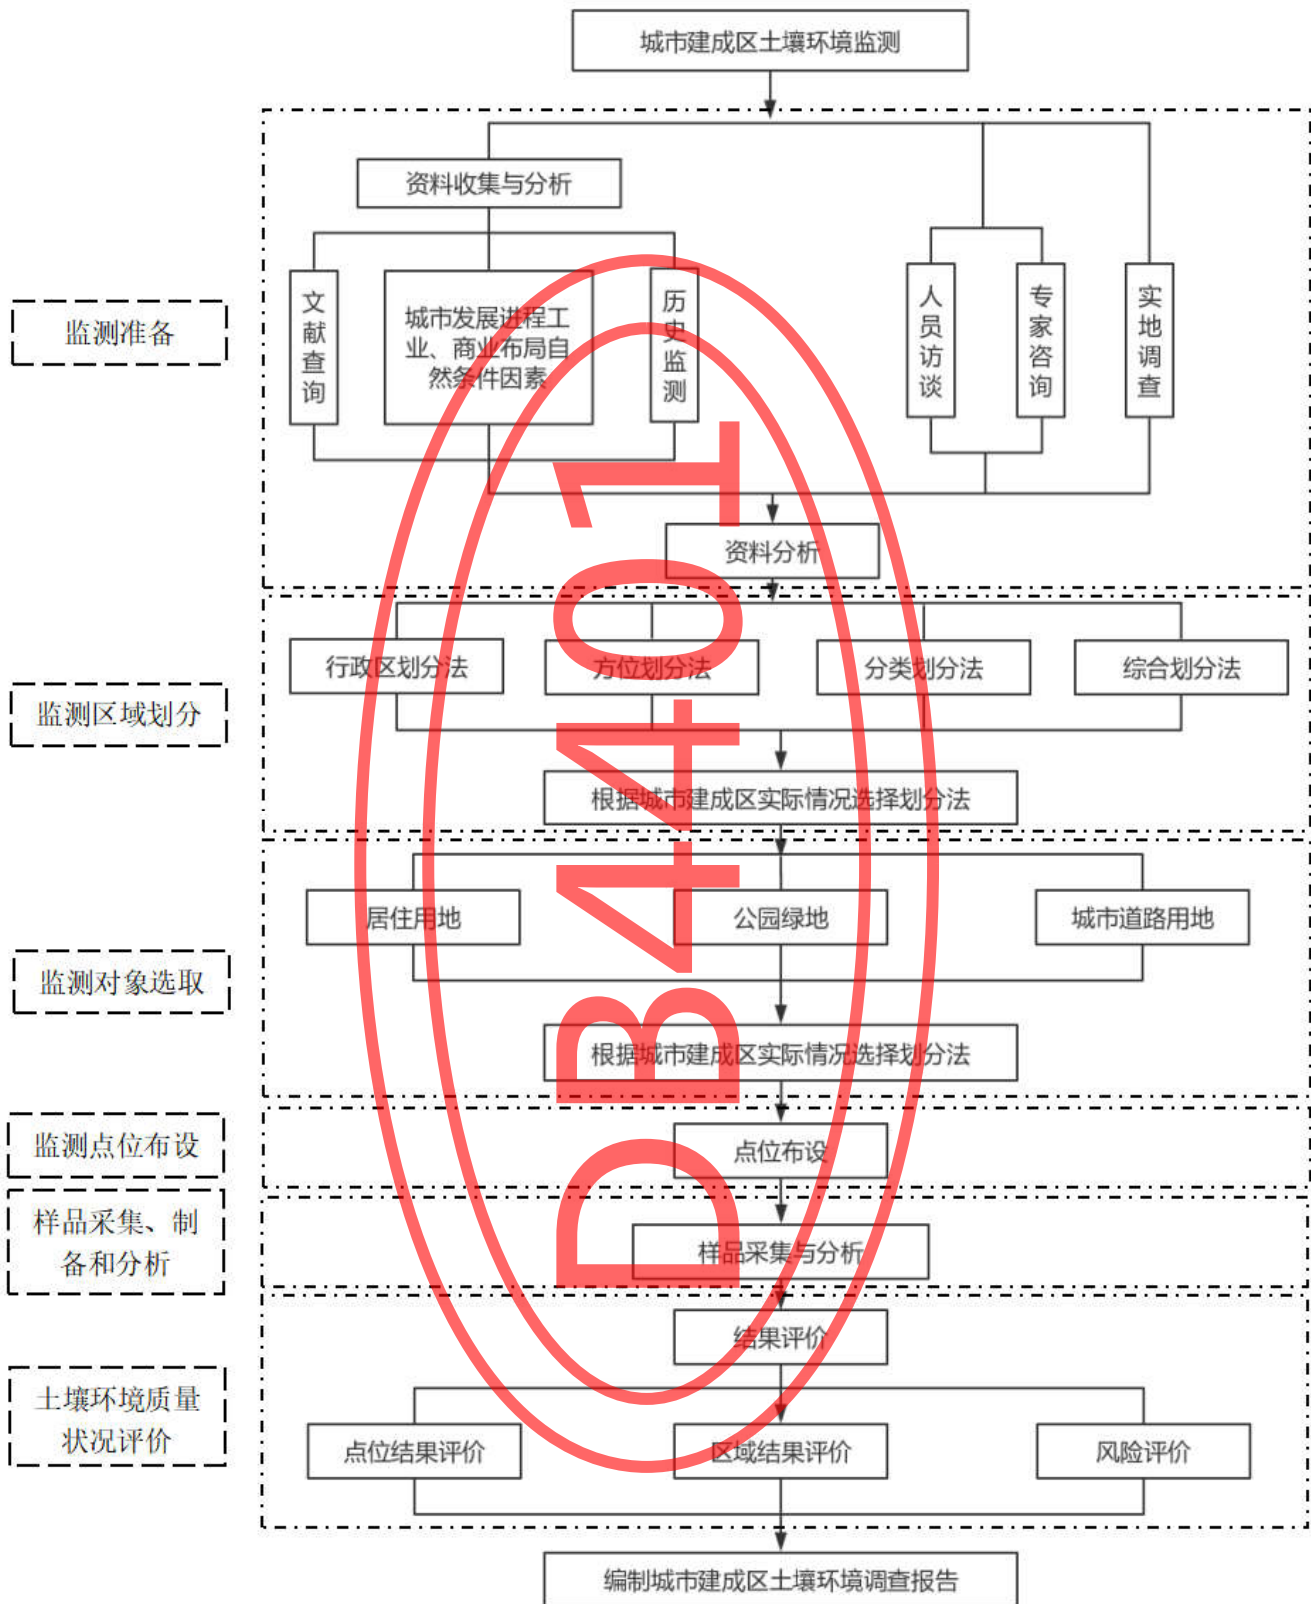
城市建成区土壤环境监测

监测准备

资料收集与分析

文献查询

城市发展进程工业、商业布局自然条件因素

历史监测

人员访谈

专家咨询

实地调查

资料分析

监测区域划分

行政区划分法

方位划分法

分类划分法

综合划分法

根据城市建成区实际情况选择划分法

监测对象选取

居住用地

公园绿地

城市道路用地

根据城市建成区实际情况选择划分法

监测点位布设

点位布设

样品采集、制备和分析

样品采集与分析

土壤环境质量状况评价

结果评价

点位结果评价

区域结果评价

风险评价

编制城市建成区土壤环境调查报告

DB4401